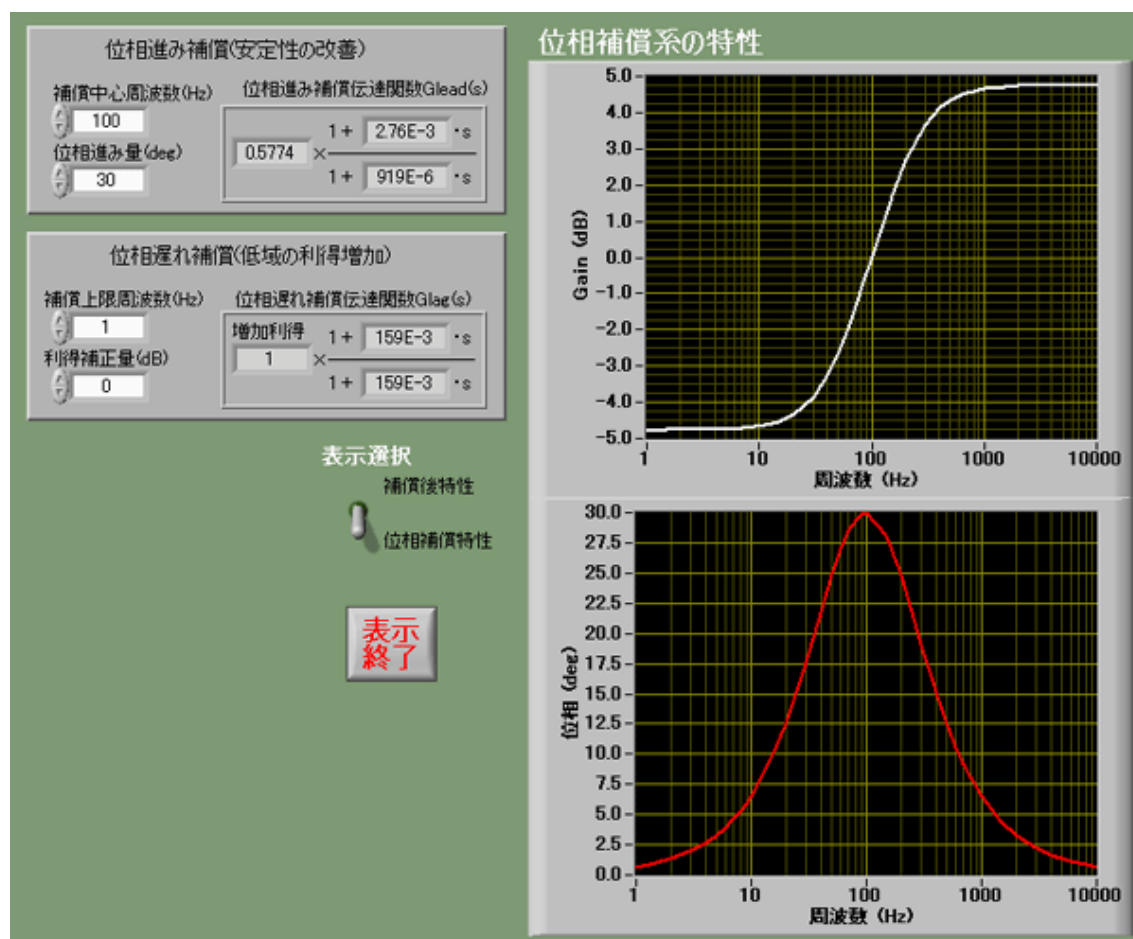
位相進み補償(安定性の改善)

補償中心周波数(Hz)
100
位相進み量(deg)
30

位相進み補償伝達関数Glead(s)
0.5774 × $\frac{1+ \text{2.76E-3} \cdot s}{1+ \text{919E-6} \cdot s}$

位相遅れ補償(低域の利得増加)

補償上限周波数(Hz)
1
利得補正量(dB)
0

位相遅れ補償伝達関数Glag(s)
増加利得
1 × $\frac{1+ \text{159E-3} \cdot s}{1+ \text{159E-3} \cdot s}$

表示選択
補償後特性
位相補償特性

表示
終了

位相補償系の特性

Gain (dB)
5.0
4.0
3.0
2.0
1.0
0.0
-1.0
-2.0
-3.0
-4.0
-5.0
1
10
100
1000
10000
周波数 (Hz)

位相 (deg)
30.0
27.5
25.0
22.5
20.0
17.5
15.0
12.5
10.0
7.5
5.0
2.5
0.0
1
10
100
1000
10000
周波数 (Hz)